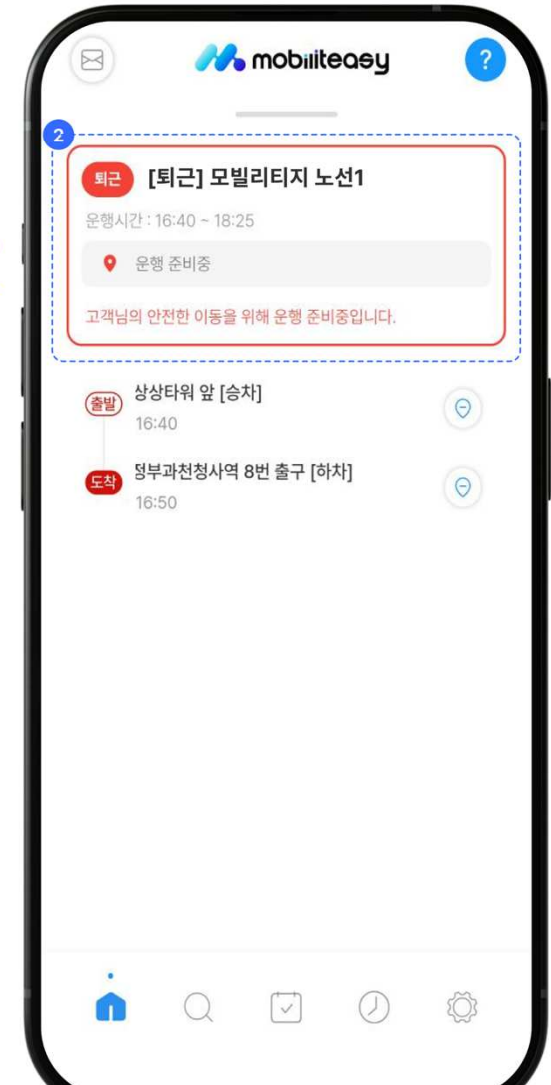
mobiliteasy

?

2

퇴근 [퇴근] 모빌리티지 노선1

운행시간 : 16:40 ~ 18:25

운행 준비중

고객님의 안전한 이동을 위해 운행 준비중입니다.

출발 상상타워 앞 [승차]
16:40

도착 정부과천청사역 8번 출구 [하차]
16:50